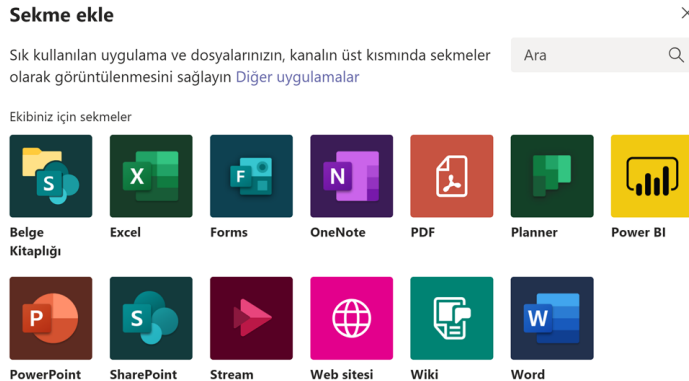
Sekme ekle

Sık kullanılan uygulama ve dosyalarınızın, kanalın üst kısmında sekmeler olarak görüntülenmesini sağlayın Diğer uygulamalar

Ara

Ekibiniz için sekmeler

Belge Kitaplığı
Excel
Forms
OneNote
PDF
Planner
Power BI
PowerPoint
SharePoint
Stream
Web sitesi
Wiki
Word